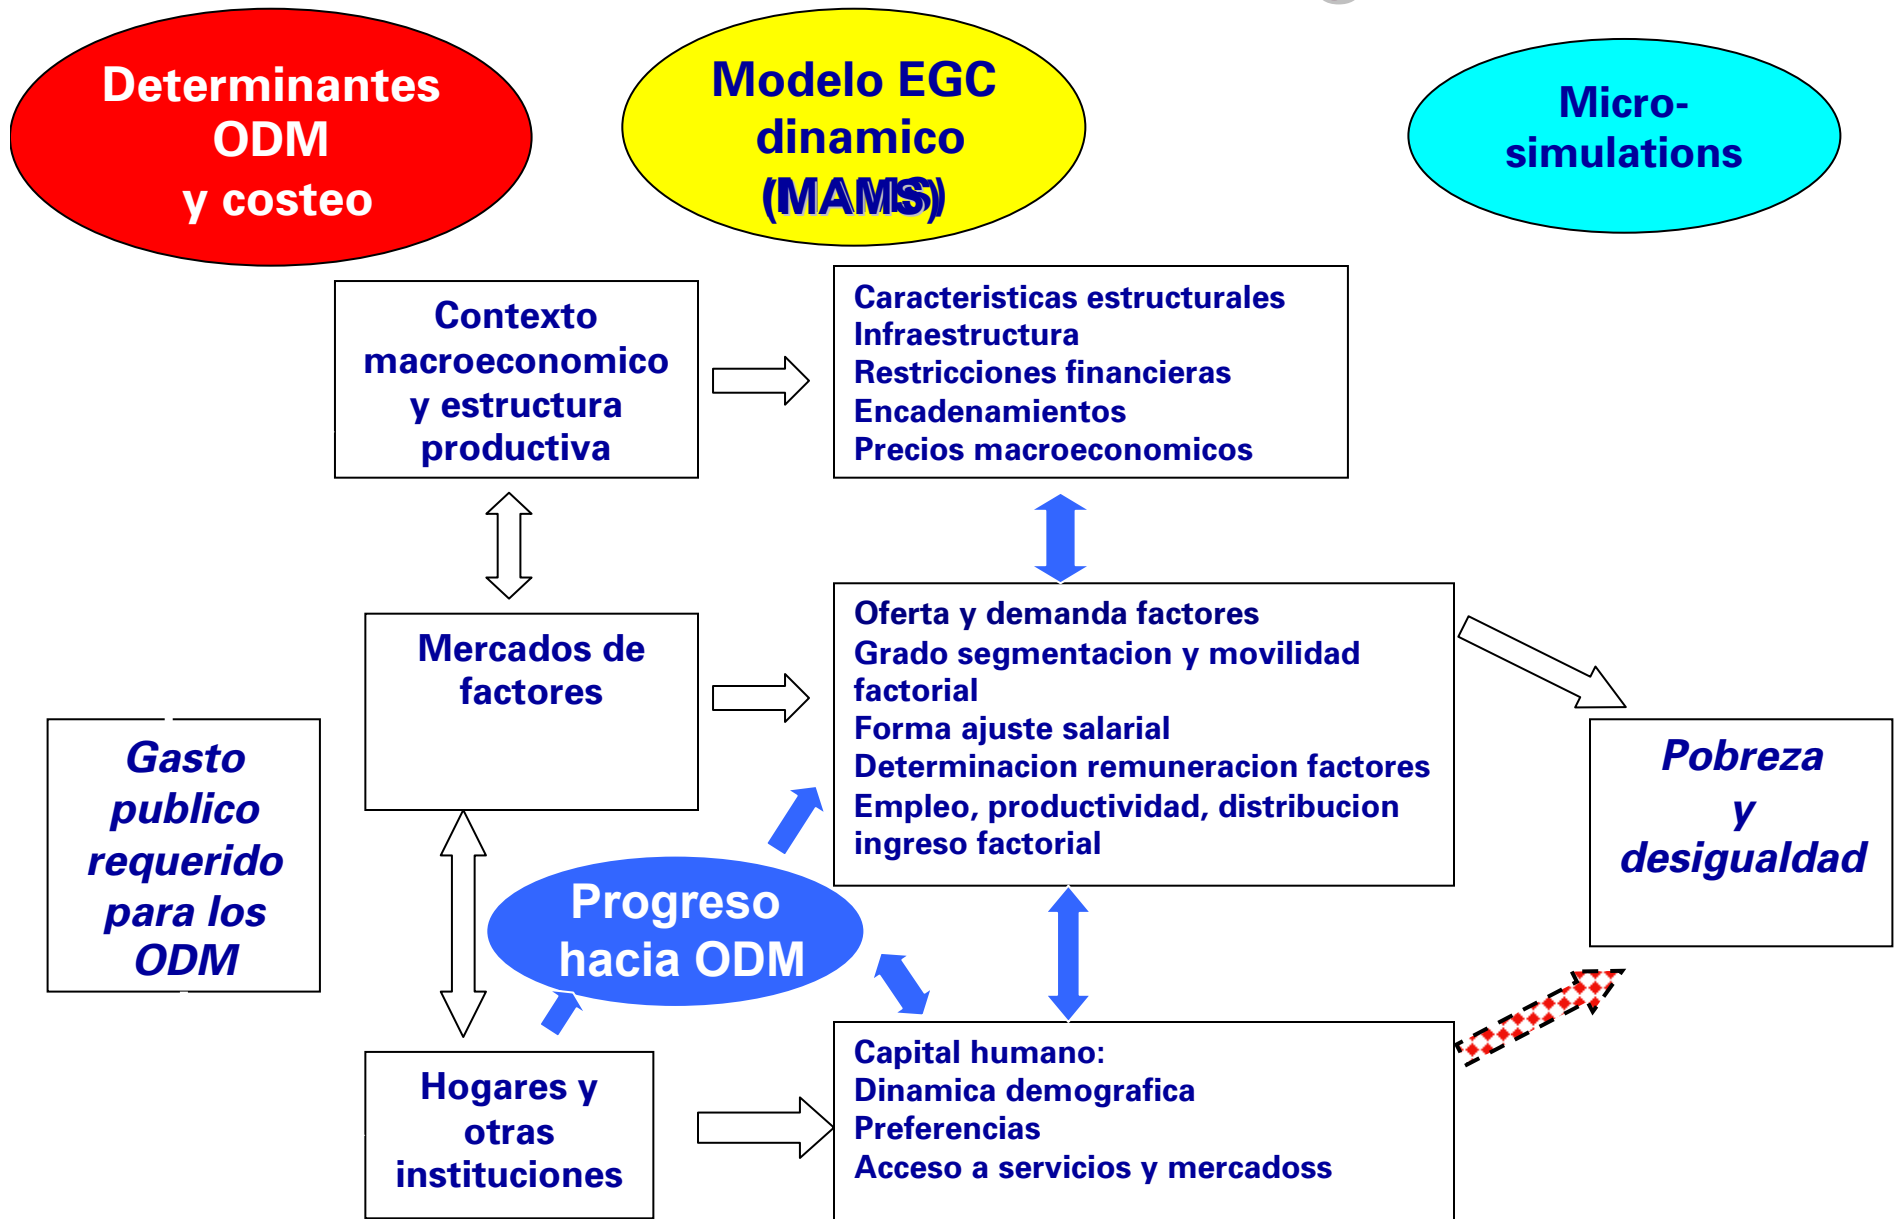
Determinantes ODM y costeo

Modelo EGC dinamico (MAMS)

Micro-simulations

Contexto macroeconomico y estructura productiva

Caracteristicas estructurales
Infraestructura
Restricciones financieras
Encadenamientos
Precios macroeconomicos

Mercados de factores

Oferta y demanda factores
Grado segmentacion y movilidad factorial
Forma ajuste salarial
Determinacion remuneracion factores
Empleo, productividad, distribucion ingreso factorial

Gasto publico requerido para los ODM

Progreso hacia ODM

Pobreza y desigualdad

Hogares y otras instituciones

Capital humano:
Dinamica demografica
Preferencias
Acceso a servicios y mercadoss